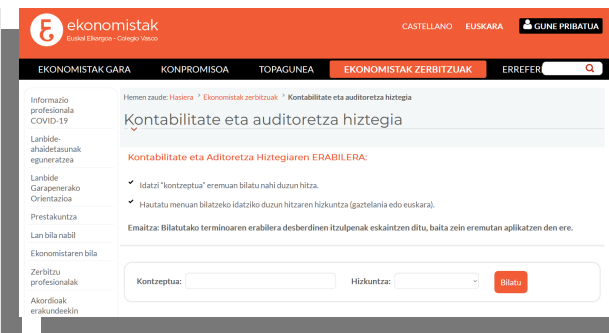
ekonomistak
Euskal Elkargoa - Colegio Vasco

CASTELLANO EUSKARA GUNE PRIBATUA

EKONOMISTAK GARA KONPROMISOA TOPAGUNEA EKONOMISTAK ZERBITZUAK ERREFER

Informazio profesionala COVID-19
Lanbide-ahaidetasunak eguneratzea
Lanbide Garapenerako Orientazioa
Prestakuntza
Lan bila nabil
Ekonomistaren bila
Zerbitzu profesionalak
Akordioak erakundeekin

Hemen zaude: Hasiera > Ekonomistak zerbitzuak > Kontabilitate eta auditoretza hiztegia

Kontabilitate eta auditoretza hiztegia

Kontabilitate eta Aditoretza Hiztegiaren ERABILERA:

Idatzi "kontzeptua" eremuan bilatu nahi duzun hitza.

Hautatu menuan bilatzeko idatziko duzun hitzaren hizkuntza (gaztelania edo euskara).

Emaitza: Bilatutako terminoaren erabilera desberdinen itzulpenak eskaintzen ditu, baita zein eremutan aplikatzen den ere.

Kontzeptua:

Hizkuntza:

Bilatu